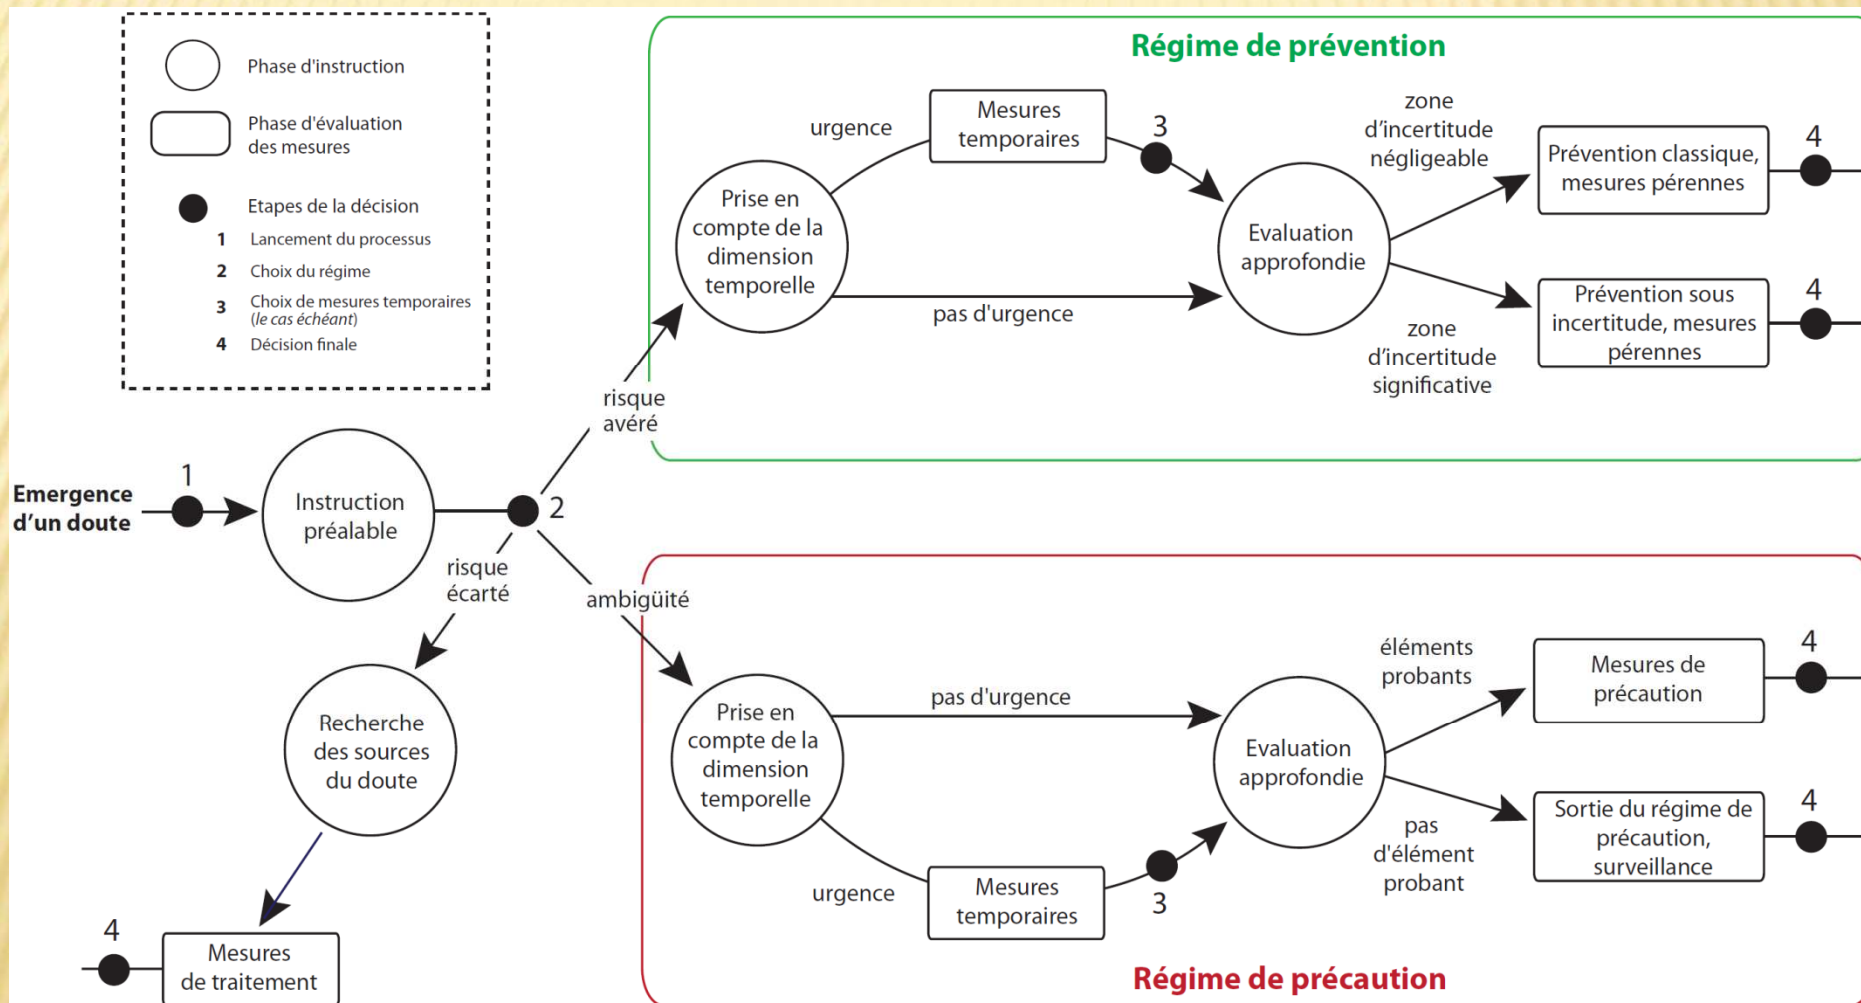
Phase d'instruction

Phase d'évaluation des mesures

Etapes de la décision

1 Lancement du processus

2 Choix du régime

3 Choix de mesures temporaires (le cas échéant)

4 Décision finale

Régime de prévention

urgence

Mesures temporaires

3

zone d'incertitude négligeable

Prévention classique, mesures pérennes

4

Prise en compte de la dimension temporelle

Evaluation approfondie

pas d'urgence

Prévention sous incertitude, mesures pérennes

4

zone d'incertitude significative

risque avéré

Emergence d'un doute

1

Instruction préalable

2

risque écarté

ambigüité

Recherche des sources du doute

éléments probants

Mesures de précaution

4

Prise en compte de la dimension temporelle

pas d'urgence

Evaluation approfondie

Sortie du régime de précaution, surveillance

4

pas d'élément probant

urgence

Mesures temporaires

3

4

Mesures de traitement

Régime de précaution